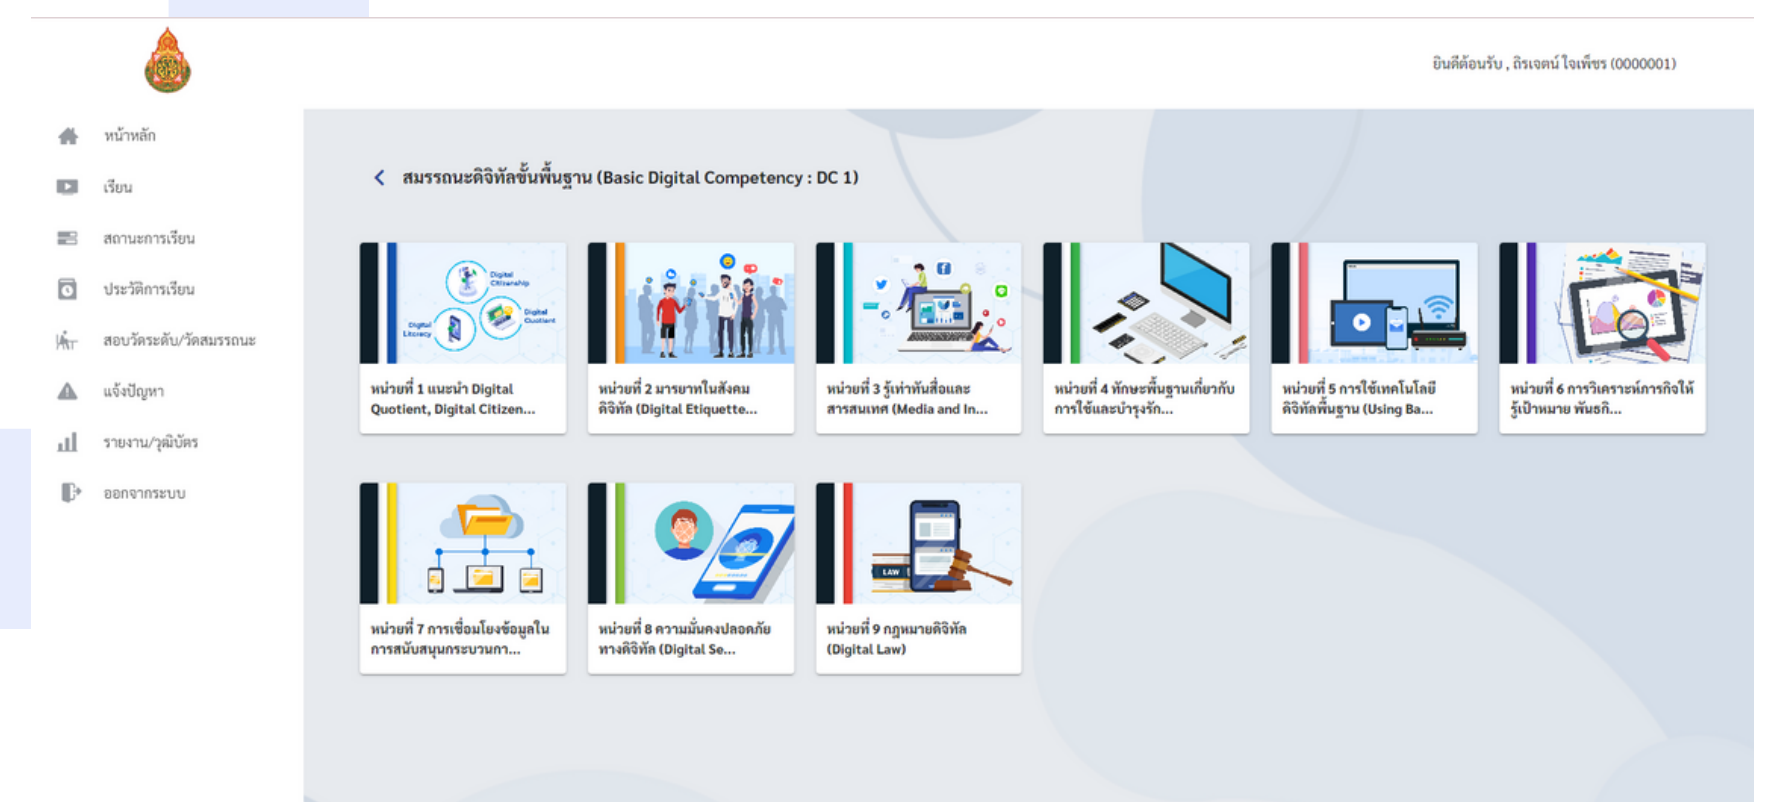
ยินดีต้อนรับ , ถิรเจตน์ ใจเพ็ชร (0000001)

หน้าหลัก
เรียน
สถานะการเรียน
ประวัติการเรียน
สอบวัดระดับ/วัดสมรรถนะ
แจ้งปัญหา
รายงาน/วุฒิบัตร
ออกจากระบบ

สมรรถนะดิจิทัลขั้นพื้นฐาน (Basic Digital Competency : DC 1)

Digital Citizenship
Digital Literacy
Digital Quotient

หน่วยที่ 1 แนะนำ Digital Quotient, Digital Citizen...

หน่วยที่ 2 มารยาทในสังคมดิจิทัล (Digital Etiquette...

หน่วยที่ 3 รู้เท่าทันสื่อและสารสนเทศ (Media and In...

หน่วยที่ 4 ทักษะพื้นฐานเกี่ยวกับการใช้และบำรุงรัก...

หน่วยที่ 5 การใช้เทคโนโลยีดิจิทัลพื้นฐาน (Using Ba...

หน่วยที่ 6 การวิเคราะห์ภารกิจให้รู้เป้าหมาย พันธกิ...

หน่วยที่ 7 การเชื่อมโยงข้อมูลในการสนับสนุนกระบวนกา...

หน่วยที่ 8 ความมั่นคงปลอดภัยทางดิจิทัล (Digital Se...

LAW

หน่วยที่ 9 กฎหมายดิจิทัล (Digital Law)